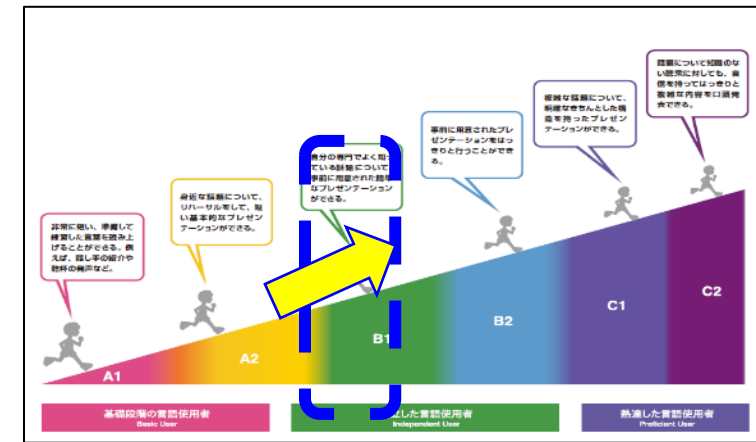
非常に短い、準備して練習した言葉を読み上げることができる。例えば、話し手の紹介や乾杯の発声など。

身近な話題について、リハーサルをして、短い基本的なプレゼンテーションができる。

自分の専門でよく知っている話題について事前に用意された簡単なプレゼンテーションができる。

事前に用意されたプレゼンテーションをはっきりと行うことができる。

複雑な話題について、明確なきちんとした構造を持ったプレゼンテーションができる。

話題について知識のない聴衆に対しても、自信を持ってはっきりと複雑な内容を口頭発表できる。

A1

A2

B1

B2

C1

C2

基礎段階の言語使用者
Basic User

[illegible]立した言語使用者
Independent User

熟達した言語使用者
Proficient User